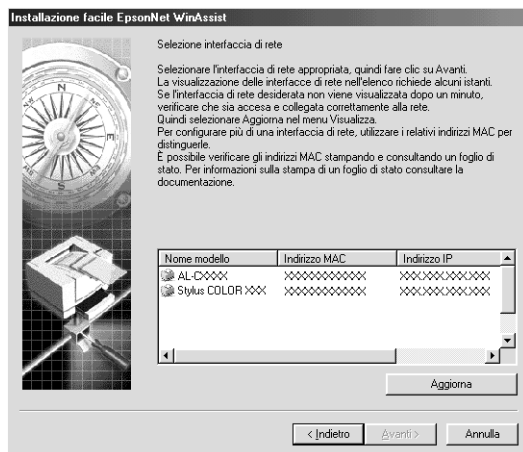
Installazione facile EpsonNet WinAssist

Selezione interfaccia di rete

Selezionare l'interfaccia di rete appropriata, quindi fare clic su Avanti.
La visualizzazione delle interfacce di rete nell'elenco richiede alcuni istanti.
Se l'interfaccia di rete desiderata non viene visualizzata dopo un minuto, verificare che sia accesa e collegata correttamente alla rete.
Quindi selezionare Aggiorna nel menu Visualizza.
Per configurare più di una interfaccia di rete, utilizzare i relativi indirizzi MAC per distinguerle.
È possibile verificare gli indirizzi MAC stampando e consultando un foglio di stato. Per informazioni sulla stampa di un foglio di stato consultare la documentazione.

| Nome modello | Indirizzo MAC | Indirizzo IP |
|---|---|---|
| AL-CXXXX | XXXXXXXXXXXX | XXX.XXX.XXX.XXX |
| Stylus COLOR XXX | XXXXXXXXXXXX | XXX.XXX.XXX.XXX |

Aggiorna

< Indietro | Avanti > | Annulla